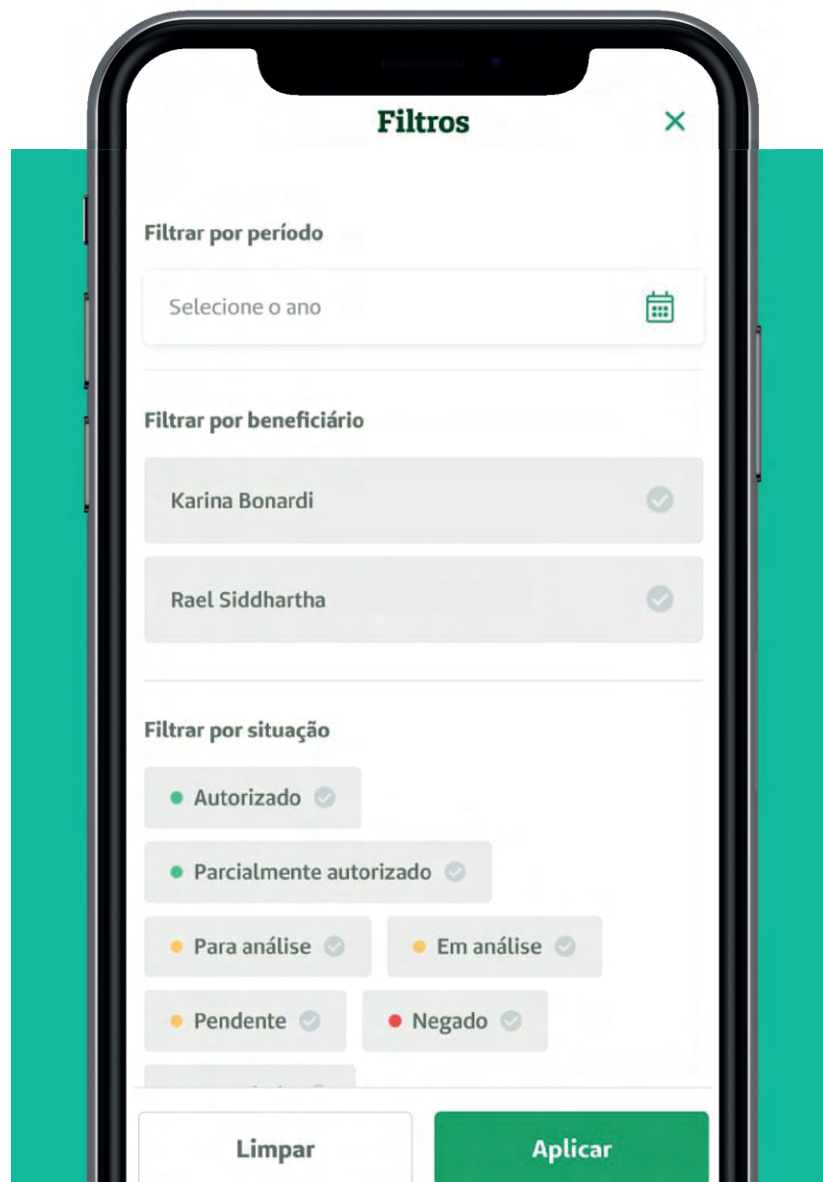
Filtros ×

Filtrar por período

Selecione o ano

Filtrar por beneficiário

Karina Bonardi

Rael Siddhartha

Filtrar por situação

Autorizado

Parcialmente autorizado

Para análise

Em análise

Pendente

Negado

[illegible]

Limpar

Aplicar